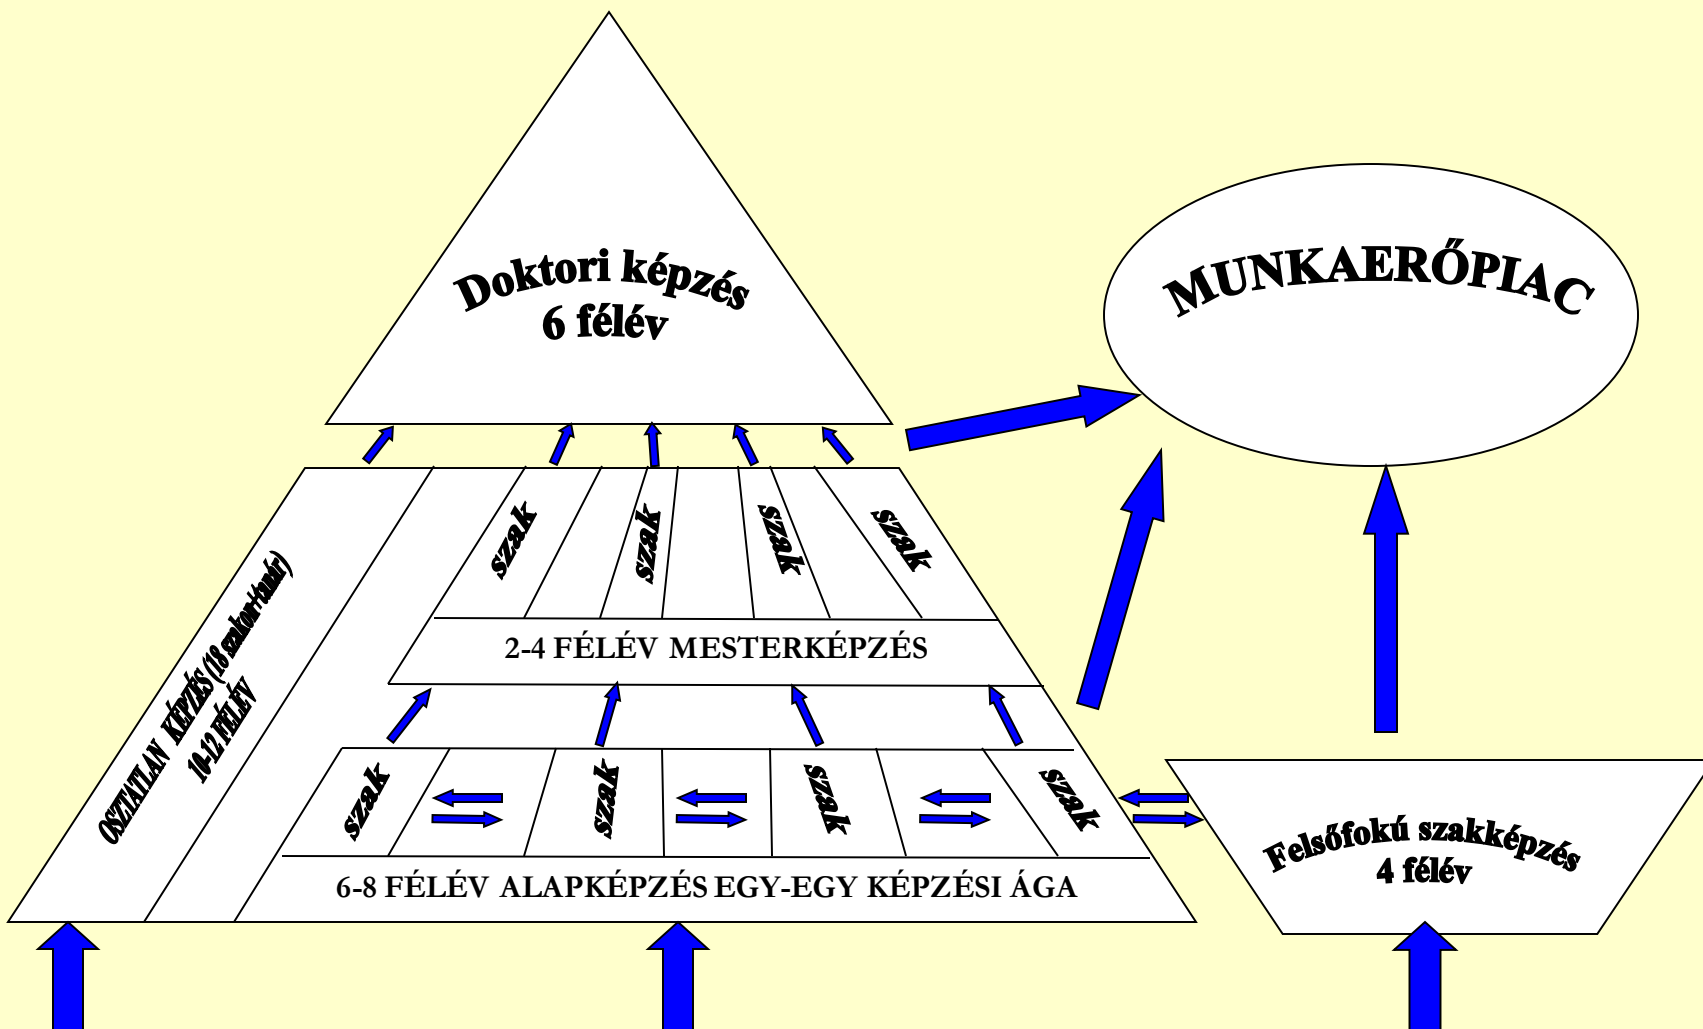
Doktori képzés
6 félév

MUNKAERŐPIAC

szak

szak

szak

szak

OSZTATLAN KÉPZÉS (18 szakon+tanár)
10-12 FÉLÉV

2-4 FÉLÉV MESTERKÉPZÉS

szak

szak

szak

szak

6-8 FÉLÉV ALAPKÉPZÉS EGY-EGY KÉPZÉSI ÁGA

Felsőfokú szakképzés
4 félév